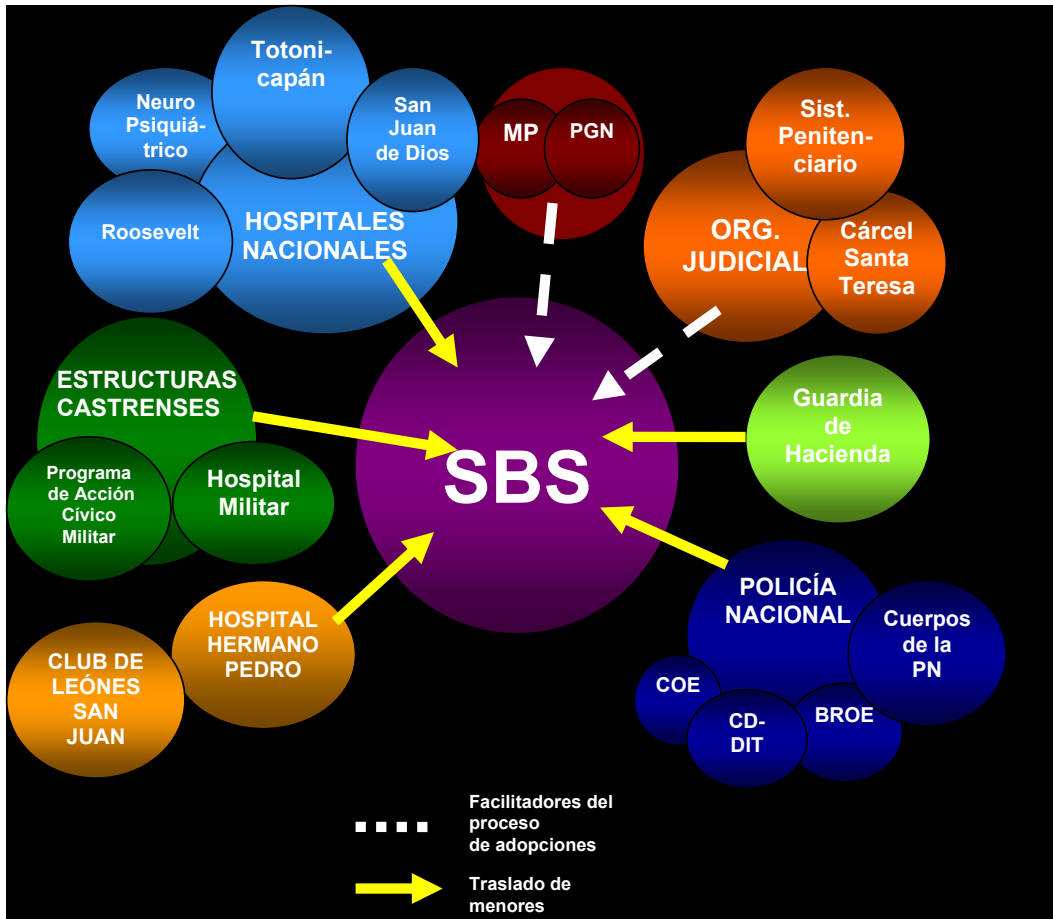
Totonicapán

Neuro Psiquiátrico

San Juan de Dios

Roosevelt

HOSPITALES NACIONALES

MP

PGN

Sist. Penitenciario

ORG. JUDICIAL

Cárcel Santa Teresa

ESTRUCTURAS CASTRENSES

Programa de Acción Cívico Militar

Hospital Militar

SBS

Guardia de Hacienda

HOSPITAL HERMANO PEDRO

CLUB DE LEÓNES SAN JUAN

POLICÍA NACIONAL

Cuerpos de la PN

COE

CD-DIT

BROE

Facilitadores del proceso de adopciones

Traslado de menores